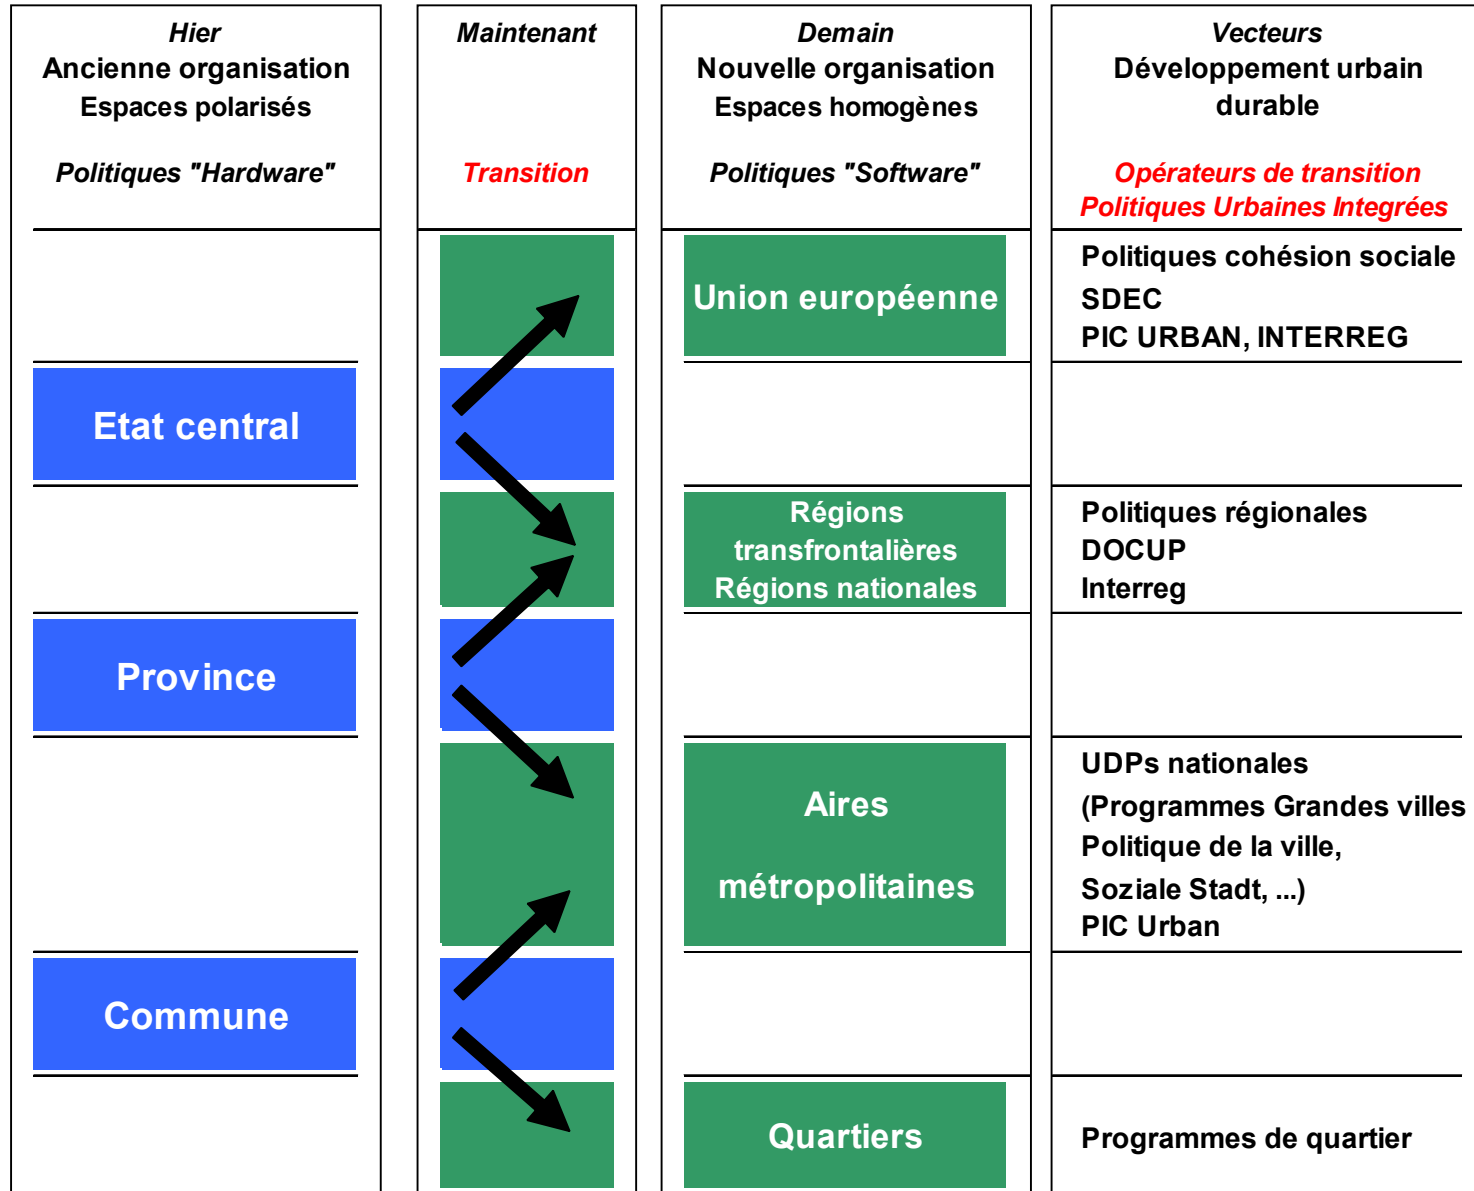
| Hier Ancienne organisation Espaces polarisés Politiques "Hardware" | Maintenant Transition | Demain Nouvelle organisation Espaces homogènes Politiques "Software" | Vecteurs Développement urbain durable Opérateurs de transition Politiques Urbaines Integrées |
|---|---|---|---|
| | | Union européenne | Politiques cohésion sociale SDEC PIC URBAN, INTERREG |
| Etat central | | | |
| | | Régions transfrontalières Régions nationales | Politiques régionales DOCUP Interreg |
| Province | | | |
| | | Aires métropolitaines | UDPs nationales (Programmes Grandes villes Politique de la ville, Soziale Stadt, ...) PIC Urban |
| Commune | | | |
| | | Quartiers | Programmes de quartier |